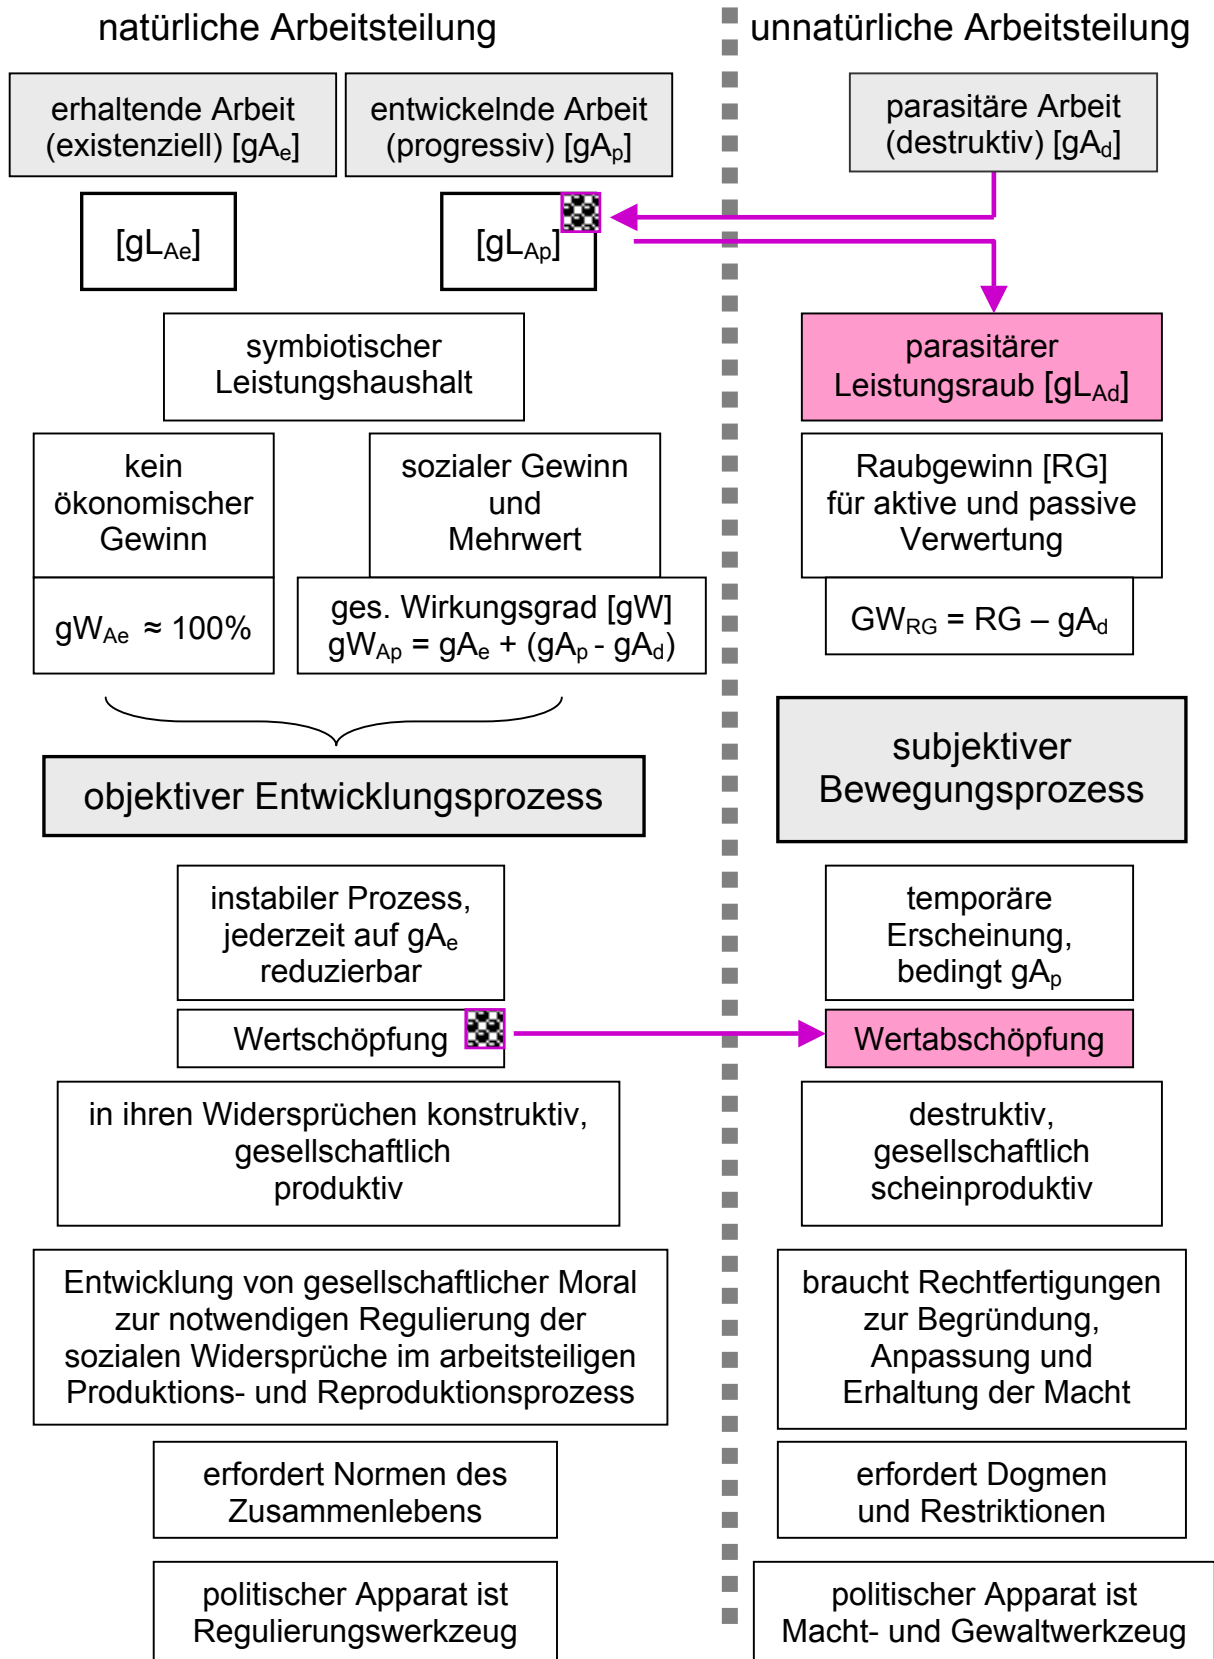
natürliche Arbeitsteilung

erhaltende Arbeit (existenziell) [$gA_e$]

entwickelnde Arbeit (progressiv) [$gA_p$]

[$gL_{Ae}$]

[$gL_{Ap}$]

symbiotischer Leistungshaushalt

kein ökonomischer Gewinn

$gW_{Ae} \approx 100\%$

sozialer Gewinn und Mehrwert

ges. Wirkungsgrad [gW]
$gW_{Ap} = gA_e + (gA_p - gA_d)$

objektiver Entwicklungsprozess

instabiler Prozess, jederzeit auf $gA_e$ reduzierbar

Wertschöpfung

in ihren Widersprüchen konstruktiv, gesellschaftlich produktiv

Entwicklung von gesellschaftlicher Moral zur notwendigen Regulierung der sozialen Widersprüche im arbeitsteiligen Produktions- und Reproduktionsprozess

erfordert Normen des Zusammenlebens

politischer Apparat ist Regulierungswerkzeug

unnatürliche Arbeitsteilung

parasitäre Arbeit (destruktiv) [$gA_d$]

parasitärer Leistungsraub [$gL_{Ad}$]

Raubgewinn [RG] für aktive und passive Verwertung

$GW_{RG} = RG – gA_d$

subjektiver Bewegungsprozess

temporäre Erscheinung, bedingt $gA_p$

Wertabschöpfung

destruktiv, gesellschaftlich scheinproduktiv

braucht Rechtfertigungen zur Begründung, Anpassung und Erhaltung der Macht

erfordert Dogmen und Restriktionen

politischer Apparat ist Macht- und Gewaltwerkzeug